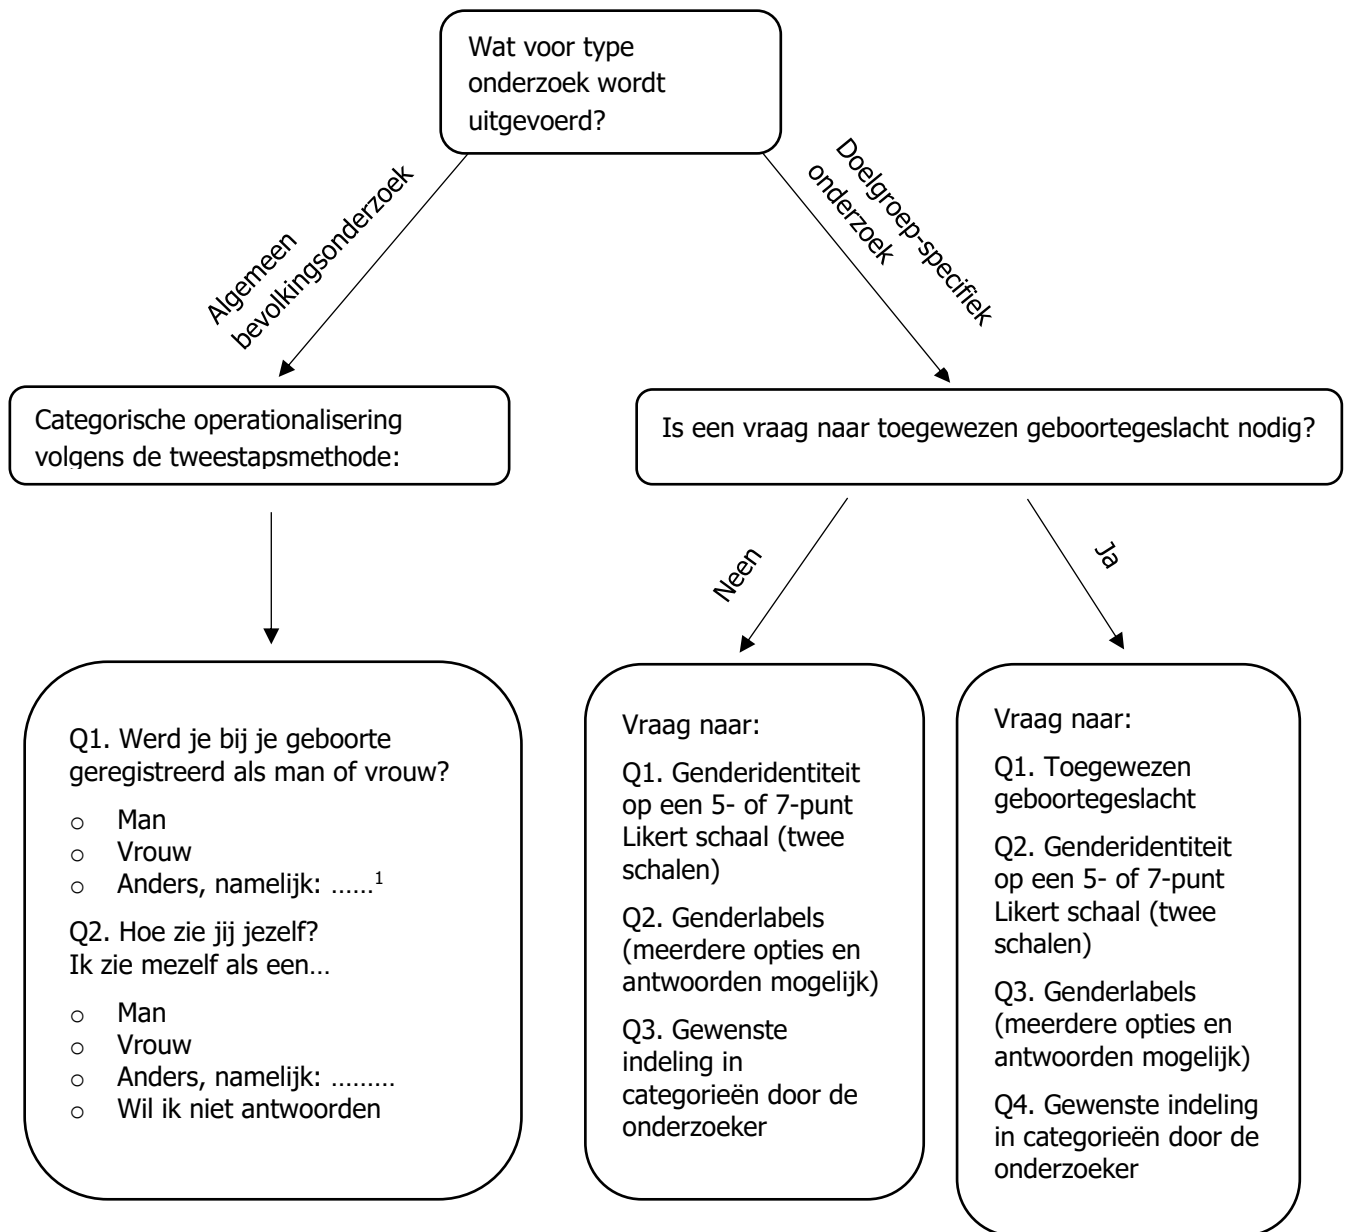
Wat voor type onderzoek wordt uitgevoerd?

Algemeen bevolkingsonderzoek

Doelgroep-specifiek onderzoek

Categorische operationalisering volgens de tweestapsmethode:

Is een vraag naar toegewezen geboortegeslacht nodig?

Neen

Ja

Q1. Werd je bij je geboorte geregistreerd als man of vrouw?

○ Man
○ Vrouw
○ Anders, namelijk: ……$^1$

Q2. Hoe zie jij jezelf? Ik zie mezelf als een…

○ Man
○ Vrouw
○ Anders, namelijk: ………
○ Wil ik niet antwoorden

Vraag naar:

Q1. Genderidentiteit op een 5- of 7-punt Likert schaal (twee schalen)

Q2. Genderlabels (meerdere opties en antwoorden mogelijk)

Q3. Gewenste indeling in categorieën door de onderzoeker

Vraag naar:

Q1. Toegewezen geboortegeslacht

Q2. Genderidentiteit op een 5- of 7-punt Likert schaal (twee schalen)

Q3. Genderlabels (meerdere opties en antwoorden mogelijk)

Q4. Gewenste indeling in categorieën door de onderzoeker